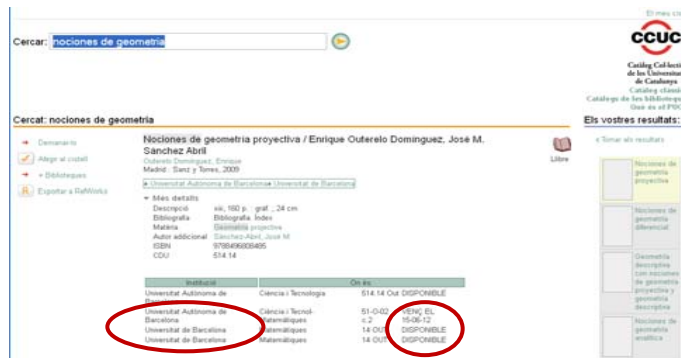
El meu c

Cercar: nociones de geometria

CCUC
Catàleg Col·lectiu de les Universitats de Catalunya
Catàleg clàssic
Catàleg de les biblioteques
Què és el PIC

Cercat: nociones de geometria

Els vostres resultats:

Demanar-lo
Afegir al cistell
+ Biblioteques
Exportar a RefWorks

Nociones de geometria proyectiva / Enrique Outerelo Dominguez, José M. Sanchez Abril
Outerelo Dominguez, Enrique
Madrid : Sanz y Torres, 2009

Llibre

Universitat Autònoma de Barcelona Universitat de Barcelona

Més detalls
| | |
|---|---|
| Descripció | xiii, 160 p. : graf. ; 24 cm |
| Bibliografia | Bibliografia. Índex |
| Matèria | Geometria projective |
| Autor addicional | Sanchez Abril, José M. |
| ISBN | 9788496808405 |
| CDU | 514.14 |

| Institució | On és | | |
|---|---|---|---|
| Universitat Autònoma de Barcelona | Ciència i Tecnologia | 514.14 Out | DISPONIBLE |
| Universitat Autònoma de Barcelona | Ciència i Tecnol- Matemàtiques | 51-0-02 c.2 | VENÇ EL: 15-06-12 |
| Universitat de Barcelona | Matemàtiques | 14 OUT | DISPONIBLE |
| Universitat de Barcelona | Matemàtiques | 14 OUT | DISPONIBLE |

< Tornar als resultats

Nociones de geometria proyectiva

Nociones de geometria diferencial

Geometria descriptiva con nociones de geometria proyectiva y geometria descriptiva

Nociones de geometria analitica